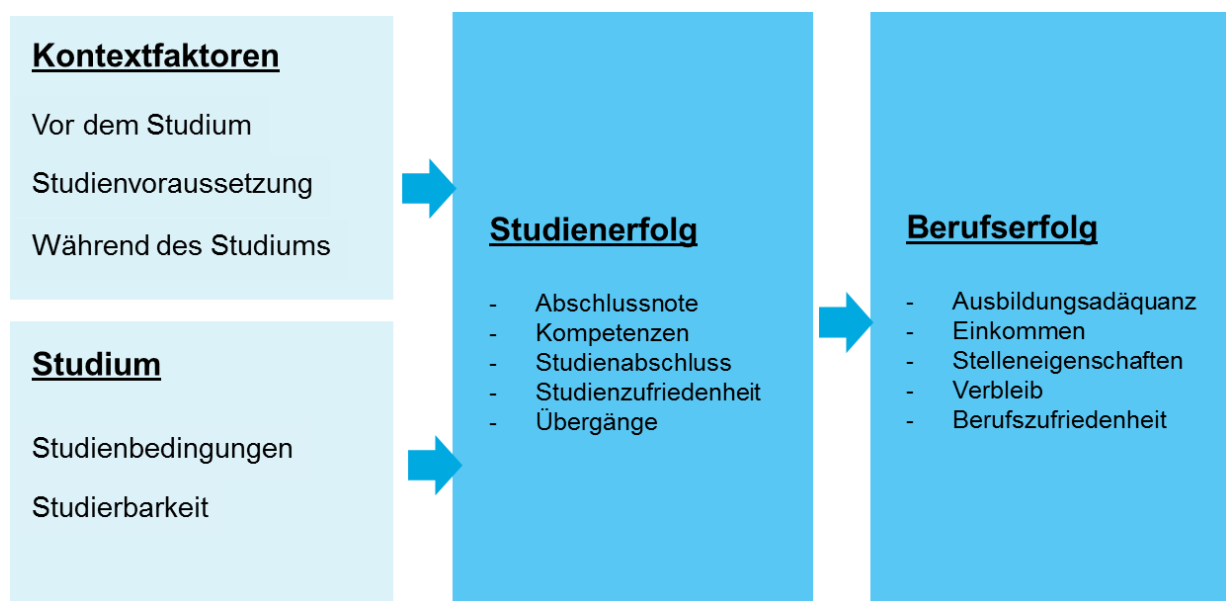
Kontextfaktoren

Vor dem Studium

Studienvoraussetzung

Während des Studiums

Studium

Studienbedingungen

Studierbarkeit

Studienerfolg

- Abschlussnote
- Kompetenzen
- Studienabschluss
- Studienzufriedenheit
- Übergänge

Berufserfolg

- Ausbildungsadäquanz
- Einkommen
- Stelleneigenschaften
- Verbleib
- Berufszufriedenheit